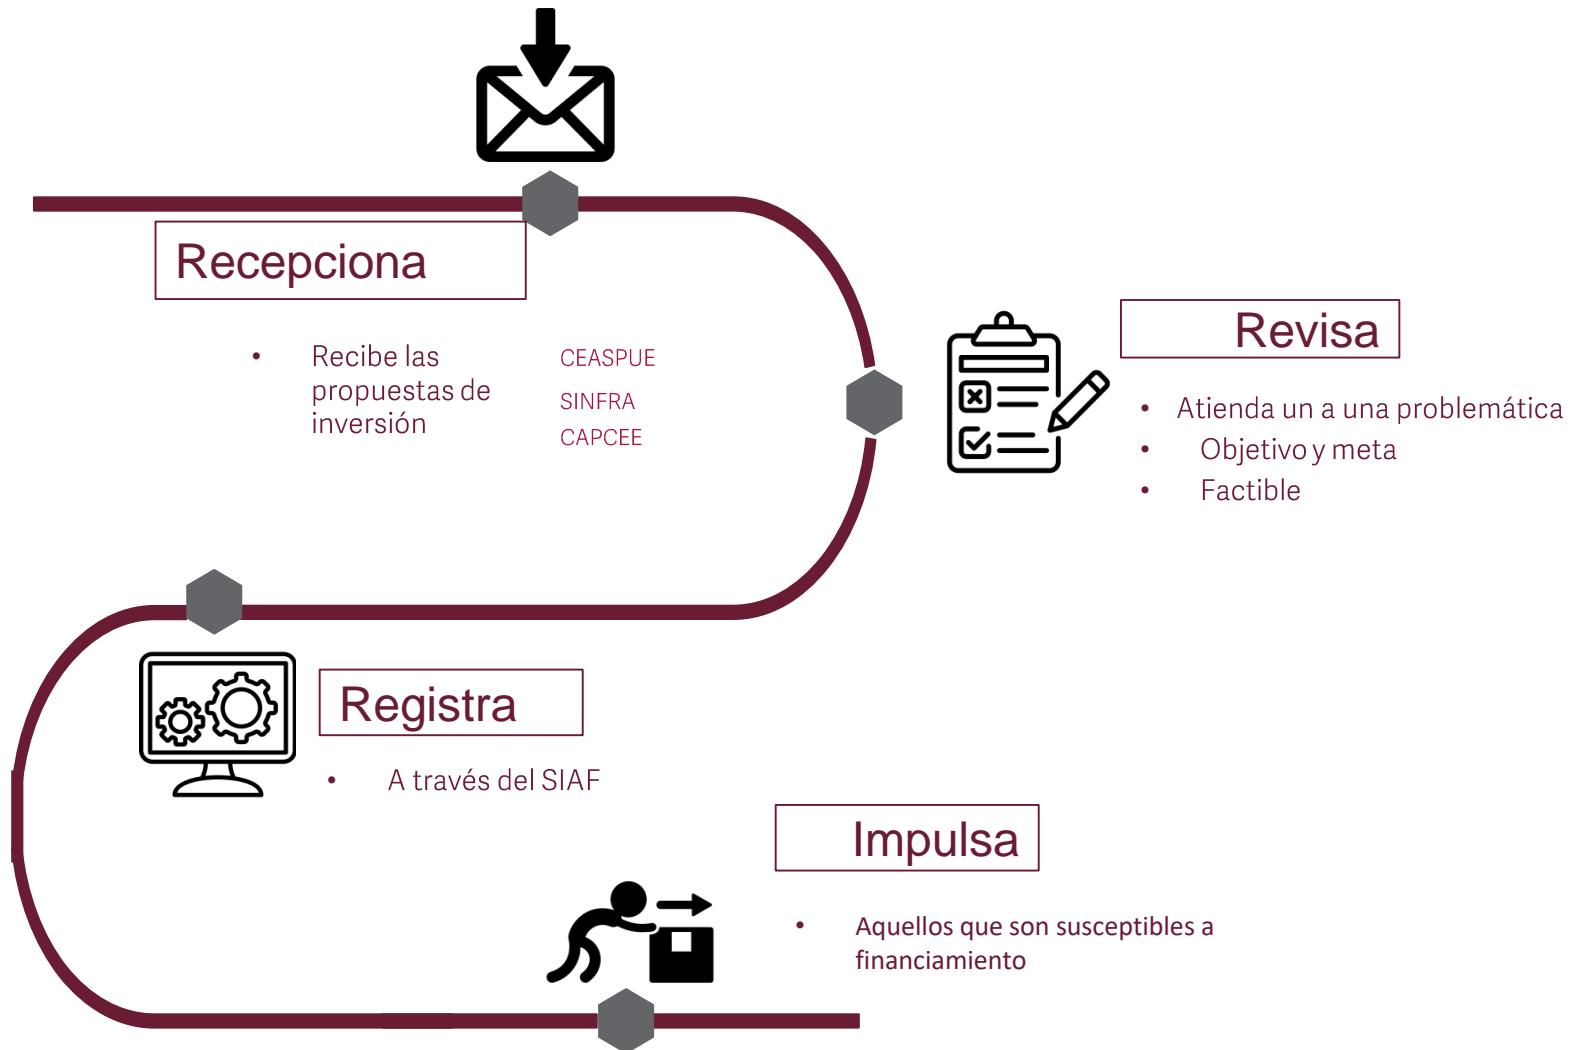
Recepciona

• Recibe las propuestas de inversión

CEASPUE
SINFRA
CAPCEE

Revisa

• Atienda un a una problemática
• Objetivo y meta
• Factible

Registra

• A través del SIAF

Impulsa

• Aquellos que son susceptibles a financiamiento